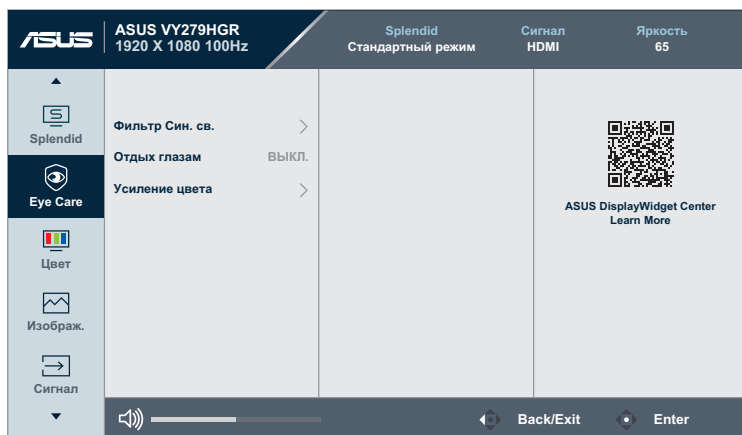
ASUS

ASUS VY279HGR
1920 X 1080 100Hz

Splendid
Стандартный режим

Сигнал
HDMI

Яркость
65

Splendid

Eye Care

Цвет

Изображ.

Сигнал

Фильтр Син. св.

Отдых глазам ВЫКЛ.

Усиление цвета

ASUS DisplayWidget Center
Learn More

Back/Exit

Enter